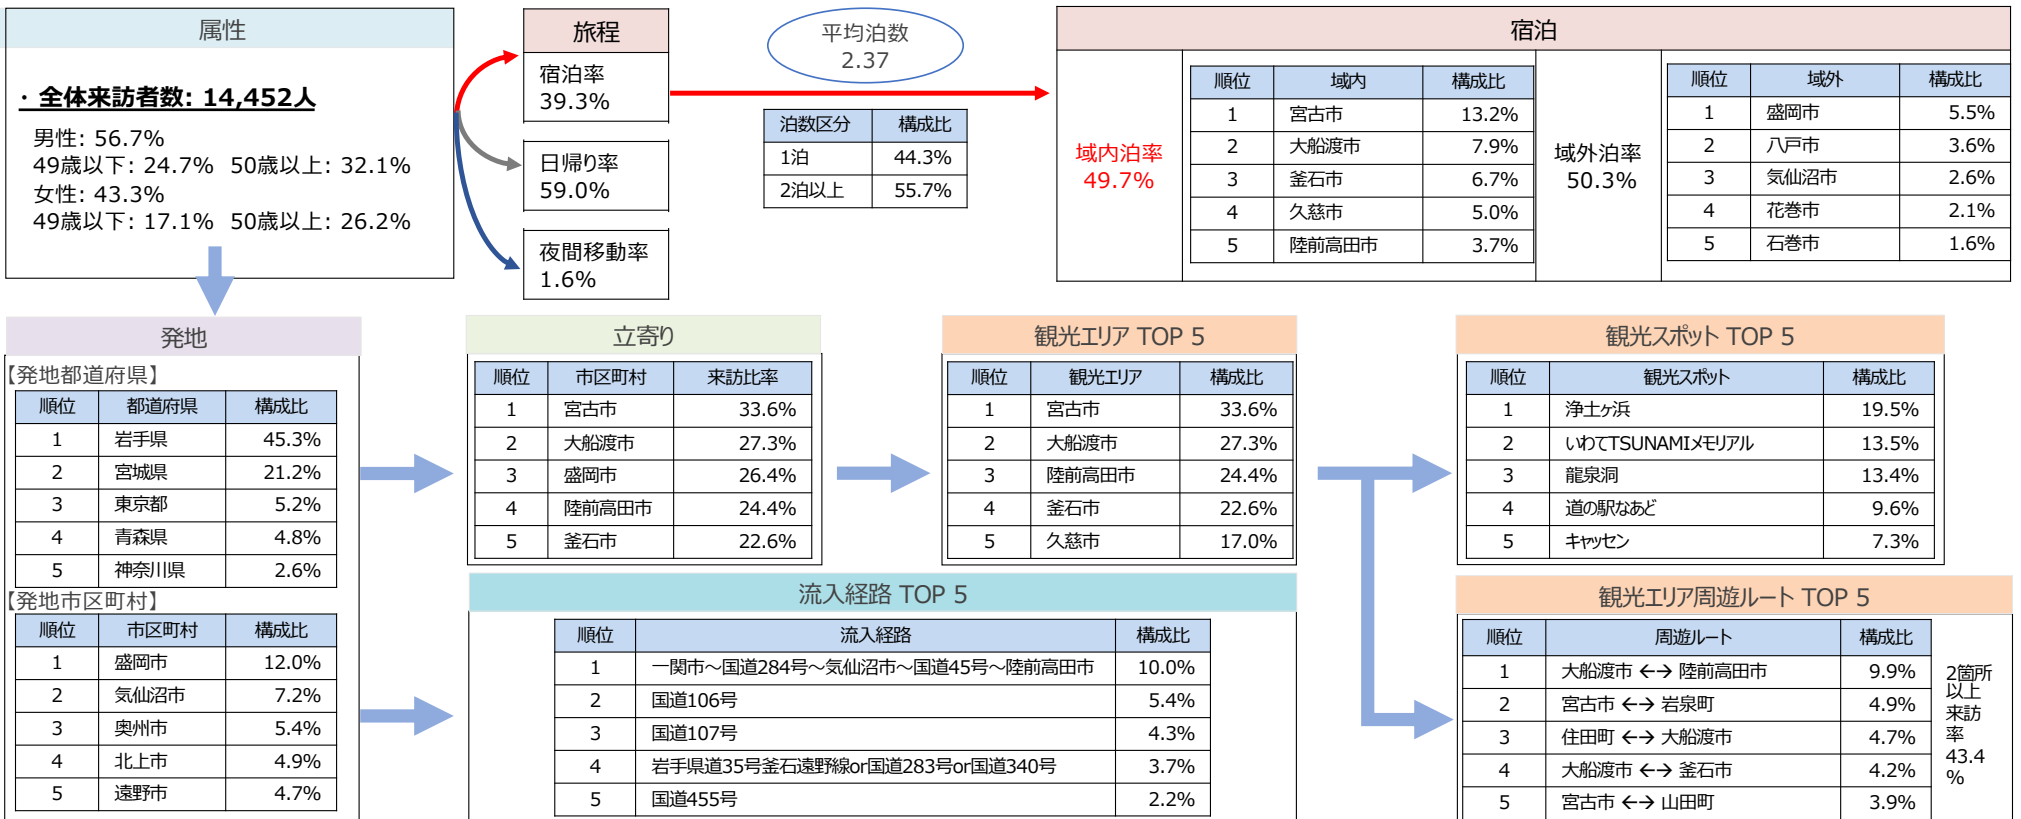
属性

・全体来訪者数：14,452人

男性：56.7%
49歳以下：24.7%　50歳以上：32.1%
女性：43.3%
49歳以下：17.1%　50歳以上：26.2%

旅程

宿泊率
39.3%

日帰り率
59.0%

夜間移動率
1.6%

平均泊数
2.37

| 泊数区分 | 構成比 |
|---|---|
| 1泊 | 44.3% |
| 2泊以上 | 55.7% |

宿泊

域内泊率
49.7%

| 順位 | 域内 | 構成比 |
|---|---|---|
| 1 | 宮古市 | 13.2% |
| 2 | 大船渡市 | 7.9% |
| 3 | 釜石市 | 6.7% |
| 4 | 久慈市 | 5.0% |
| 5 | 陸前高田市 | 3.7% |

域外泊率
50.3%

| 順位 | 域外 | 構成比 |
|---|---|---|
| 1 | 盛岡市 | 5.5% |
| 2 | 八戸市 | 3.6% |
| 3 | 気仙沼市 | 2.6% |
| 4 | 花巻市 | 2.1% |
| 5 | 石巻市 | 1.6% |

発地

【発地都道府県】

| 順位 | 都道府県 | 構成比 |
|---|---|---|
| 1 | 岩手県 | 45.3% |
| 2 | 宮城県 | 21.2% |
| 3 | 東京都 | 5.2% |
| 4 | 青森県 | 4.8% |
| 5 | 神奈川県 | 2.6% |

【発地市区町村】

| 順位 | 市区町村 | 構成比 |
|---|---|---|
| 1 | 盛岡市 | 12.0% |
| 2 | 気仙沼市 | 7.2% |
| 3 | 奥州市 | 5.4% |
| 4 | 北上市 | 4.9% |
| 5 | 遠野市 | 4.7% |

立寄り

| 順位 | 市区町村 | 来訪比率 |
|---|---|---|
| 1 | 宮古市 | 33.6% |
| 2 | 大船渡市 | 27.3% |
| 3 | 盛岡市 | 26.4% |
| 4 | 陸前高田市 | 24.4% |
| 5 | 釜石市 | 22.6% |

観光エリア TOP 5

| 順位 | 観光エリア | 構成比 |
|---|---|---|
| 1 | 宮古市 | 33.6% |
| 2 | 大船渡市 | 27.3% |
| 3 | 陸前高田市 | 24.4% |
| 4 | 釜石市 | 22.6% |
| 5 | 久慈市 | 17.0% |

観光スポット TOP 5

| 順位 | 観光スポット | 構成比 |
|---|---|---|
| 1 | 浄土ヶ浜 | 19.5% |
| 2 | いわてTSUNAMIメモリアル | 13.5% |
| 3 | 龍泉洞 | 13.4% |
| 4 | 道の駅なあど | 9.6% |
| 5 | キャッセン | 7.3% |

流入経路 TOP 5

| 順位 | 流入経路 | 構成比 |
|---|---|---|
| 1 | 一関市～国道284号～気仙沼市～国道45号～陸前高田市 | 10.0% |
| 2 | 国道106号 | 5.4% |
| 3 | 国道107号 | 4.3% |
| 4 | 岩手県道35号釜石遠野線or国道283号or国道340号 | 3.7% |
| 5 | 国道455号 | 2.2% |

観光エリア周遊ルート TOP 5

| 順位 | 周遊ルート | 構成比 |
|---|---|---|
| 1 | 大船渡市 ←→ 陸前高田市 | 9.9% |
| 2 | 宮古市 ←→ 岩泉町 | 4.9% |
| 3 | 住田町 ←→ 大船渡市 | 4.7% |
| 4 | 大船渡市 ←→ 釜石市 | 4.2% |
| 5 | 宮古市 ←→ 山田町 | 3.9% |

2箇所以上来訪率43.4%